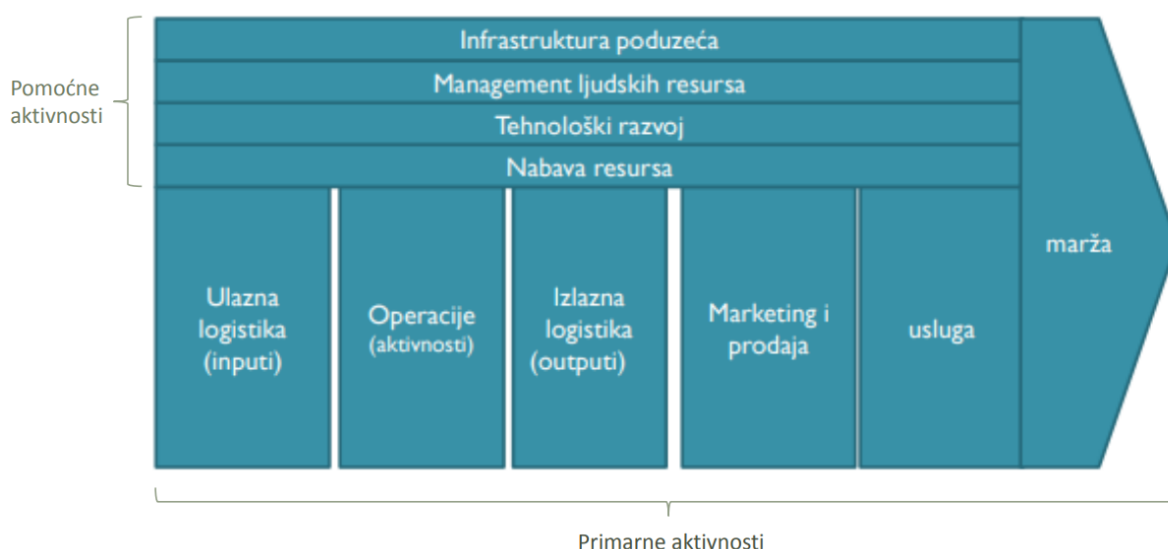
Pomoćne aktivnosti

Infrastruktura poduzeća

Management ljudskih resursa

Tehnološki razvoj

Nabava resursa

Ulazna logistika (inputi)

Operacije (aktivnosti)

Izlazna logistika (outputi)

Marketing i prodaja

usluga

marža

Primarne aktivnosti